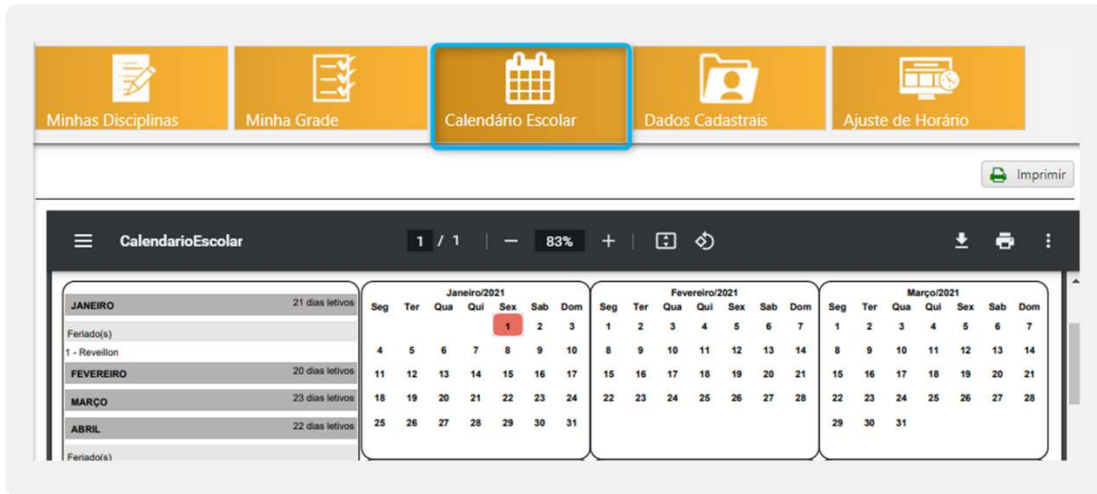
Minhas Disciplinas | Minha Grade | Calendário Escolar | Dados Cadastrais | Ajuste de Horário

Imprimir

CalendarioEscolar 1 / 1 83%

| JANEIRO | 21 dias letivos |
|---|---|
| Feriado(s) | |
| 1 - Reveillon | |
| FEVEREIRO | 20 dias letivos |
| MARÇO | 23 dias letivos |
| ABRIL | 22 dias letivos |
| Feriado(s) | |

Janeiro/2021

| Seg | Ter | Qua | Qui | Sex | Sab | Dom |
|---|---|---|---|---|---|---|
| | | | | 1 | 2 | 3 |
| 4 | 5 | 6 | 7 | 8 | 9 | 10 |
| 11 | 12 | 13 | 14 | 15 | 16 | 17 |
| 18 | 19 | 20 | 21 | 22 | 23 | 24 |
| 25 | 26 | 27 | 28 | 29 | 30 | 31 |

Fevereiro/2021

| Seg | Ter | Qua | Qui | Sex | Sab | Dom |
|---|---|---|---|---|---|---|
| 1 | 2 | 3 | 4 | 5 | 6 | 7 |
| 8 | 9 | 10 | 11 | 12 | 13 | 14 |
| 15 | 16 | 17 | 18 | 19 | 20 | 21 |
| 22 | 23 | 24 | 25 | 26 | 27 | 28 |

Março/2021

| Seg | Ter | Qua | Qui | Sex | Sab | Dom |
|---|---|---|---|---|---|---|
| 1 | 2 | 3 | 4 | 5 | 6 | 7 |
| 8 | 9 | 10 | 11 | 12 | 13 | 14 |
| 15 | 16 | 17 | 18 | 19 | 20 | 21 |
| 22 | 23 | 24 | 25 | 26 | 27 | 28 |
| 29 | 30 | 31 | | | | |